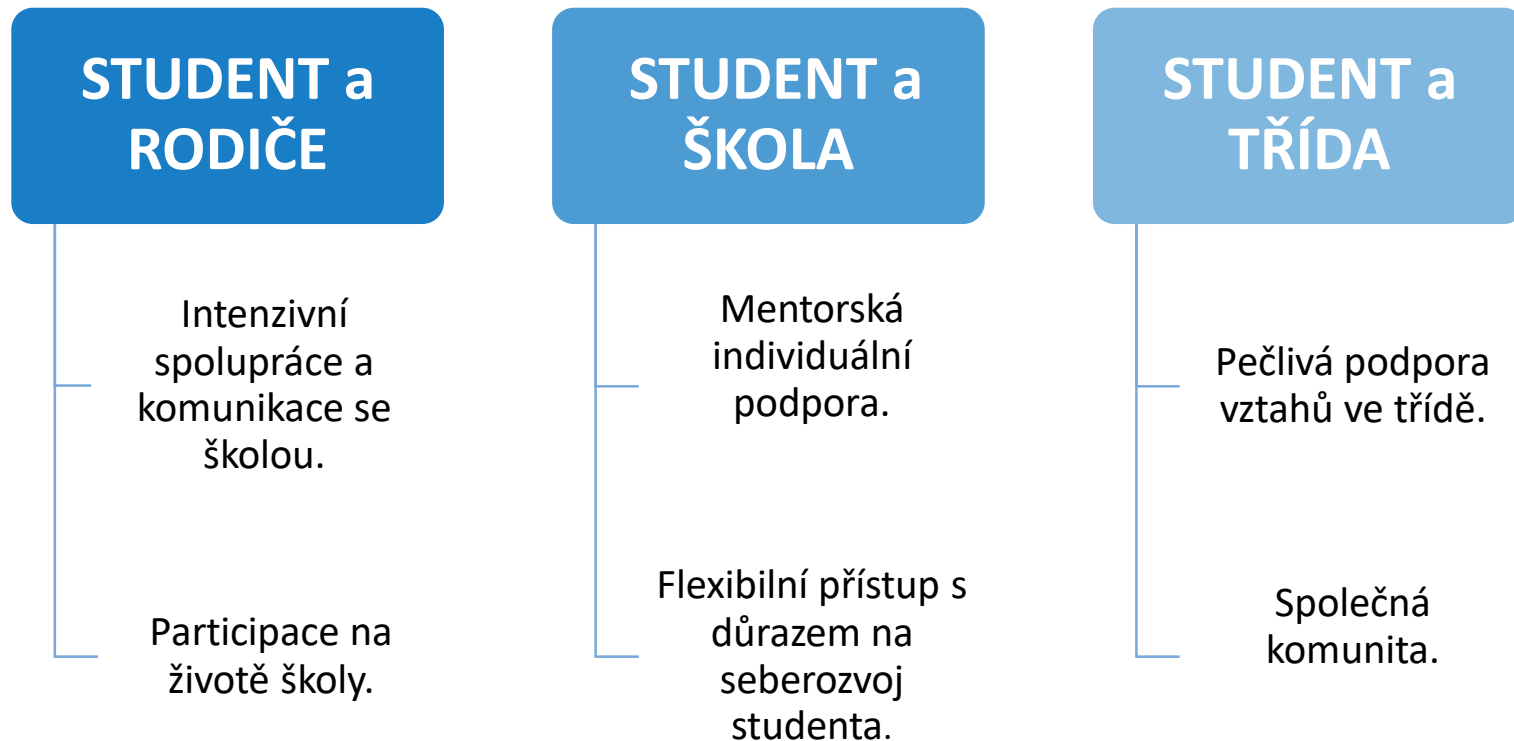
STUDENT a RODIČE

Intenzivní spolupráce a komunikace se školou.

Participace na životě školy.

STUDENT a ŠKOLA

Mentorská individuální podpora.

Flexibilní přístup s důrazem na seberozvoj studenta.

STUDENT a TŘÍDA

Pečlivá podpora vztahů ve třídě.

Společná komunita.